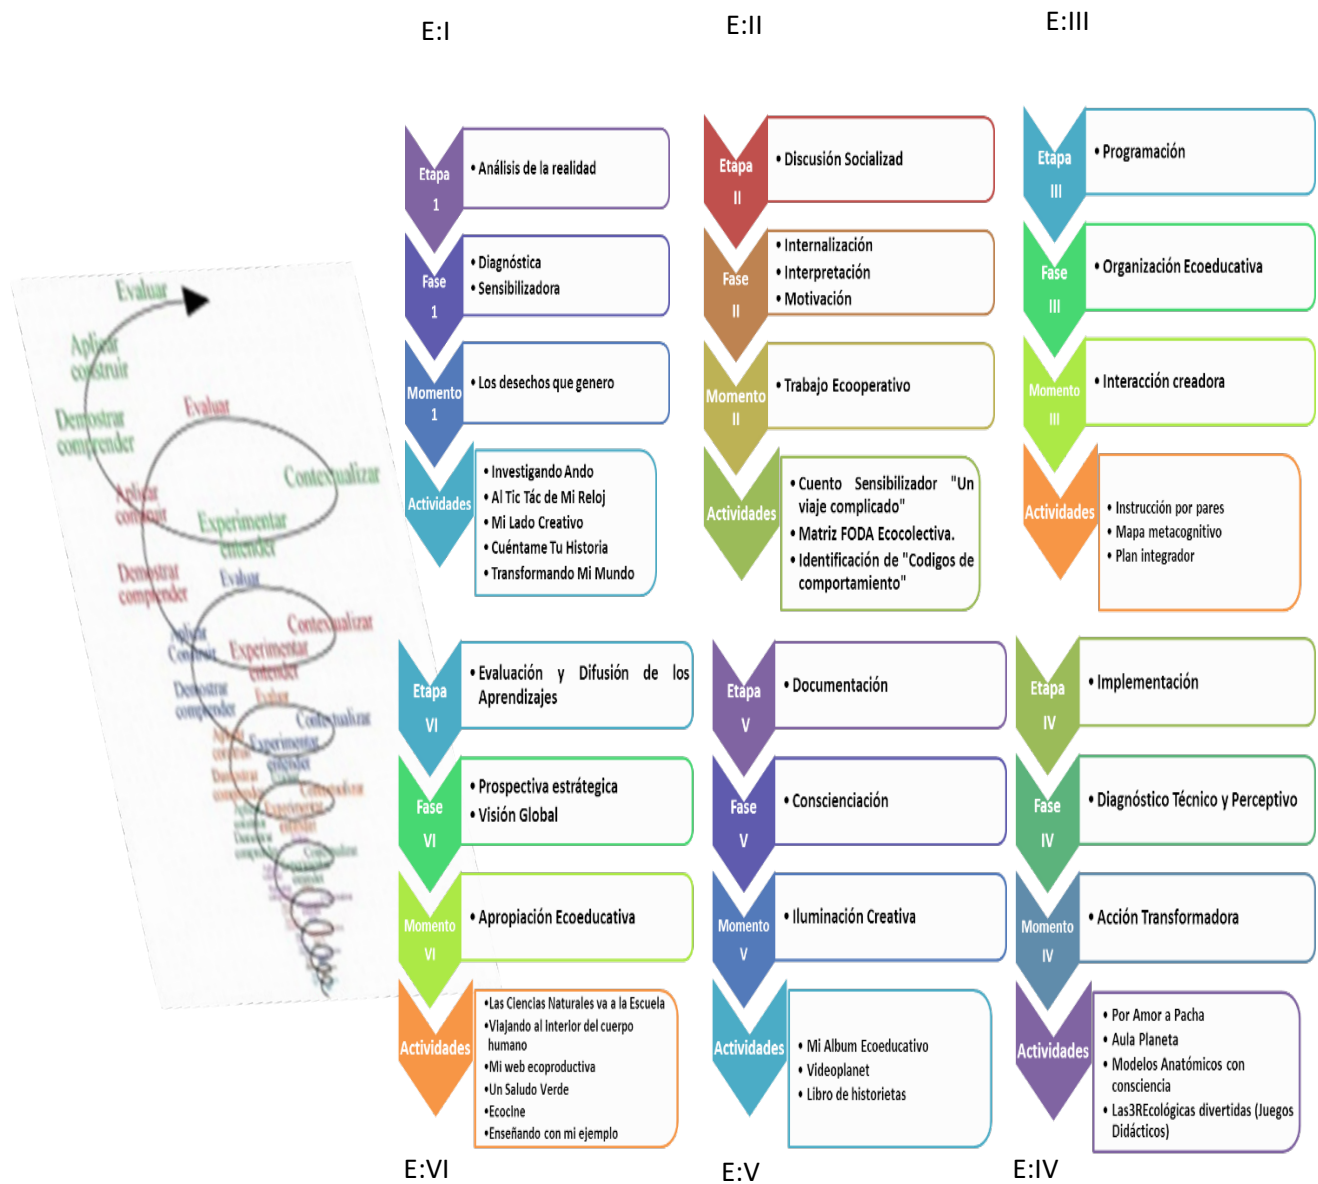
E:I

E:II

E:III

Evaluar
Aplicar construir
Demostrar comprender
Evaluar
Contextualizar
Aplicar construir
Experimentar entender
Demostrar comprender
Evaluar
Contextualizar
Aplicar Construir
Experimentar entender
Demostrar comprender
Evaluar
Contextualizar
Experimentar entender

Etapa 1
• Análisis de la realidad

Fase 1
• Diagnóstica
• Sensibilizadora

Momento 1
• Los desechos que genero

Actividades
• Investigando Ando
• Al Tic Tác de Mi Reloj
• Mi Lado Creativo
• Cuéntame Tu Historia
• Transformando Mi Mundo

Etapa II
• Discusión Socializad

Fase II
• Internalización
• Interpretación
• Motivación

Momento II
• Trabajo Ecooperativo

Actividades
• Cuento Sensibilizador "Un viaje complicado"
• Matriz FODA Ecocolectiva.
• Identificación de "Codigos de comportamiento"

Etapa III
• Programación

Fase III
• Organización Ecoeducativa

Momento III
• Interacción creadora

Actividades
• Instrucción por pares
• Mapa metacognitivo
• Plan integrador

Etapa VI
• Evaluación y Difusión de los Aprendizajes

Fase VI
• Prospectiva estrátegica
• Visión Global

Momento VI
• Apropiación Ecoeducativa

Actividades
•Las Ciencias Naturales va a la Escuela
•VIajando al Interior del cuerpo humano
•Mi web ecoproductiva
•Un Saludo Verde
•EcoIne
•Enseñando con mi ejemplo

Etapa V
• Documentación

Fase V
• Conscienciación

Momento V
• Iluminación Creativa

Actividades
• Mi Album Ecoeducativo
• Videoplanet
• Libro de historietas

Etapa IV
• Implementación

Fase IV
• Diagnóstico Técnico y Perceptivo

Momento IV
• Acción Transformadora

Actividades
• Por Amor a Pacha
• Aula Planeta
• Modelos Anatómicos con consciencia
• Las3REcológicas divertidas (Juegos Didácticos)

E:VI

E:V

E:IV